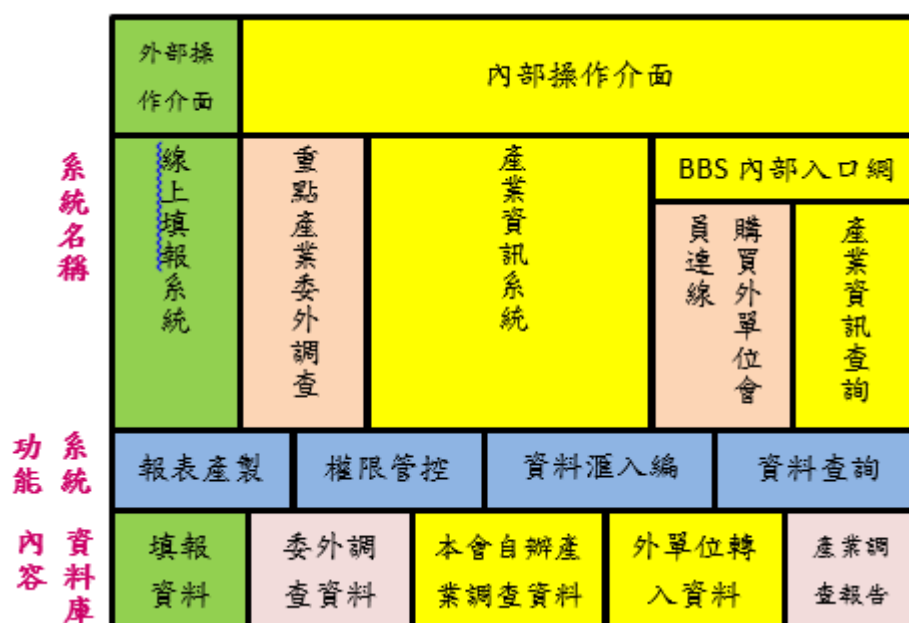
| | 外部操作介面 | 內部操作介面 | | | |
|---|---|---|---|---|---|
| 系統名稱 | 線上填報系統 | 重點產業委外調查 | 產業資訊系統 | BBS 內部入口網 員連線 購買外單位會 | 產業資訊查詢 |
| 系統功能 | 報表產製 | 權限管控 | 資料匯入編 | 資料查詢 | |
| 資料庫內容 | 填報資料 | 委外調查資料 | 本會自辦產業調查資料 | 外單位轉入資料 | 產業調查報告 |